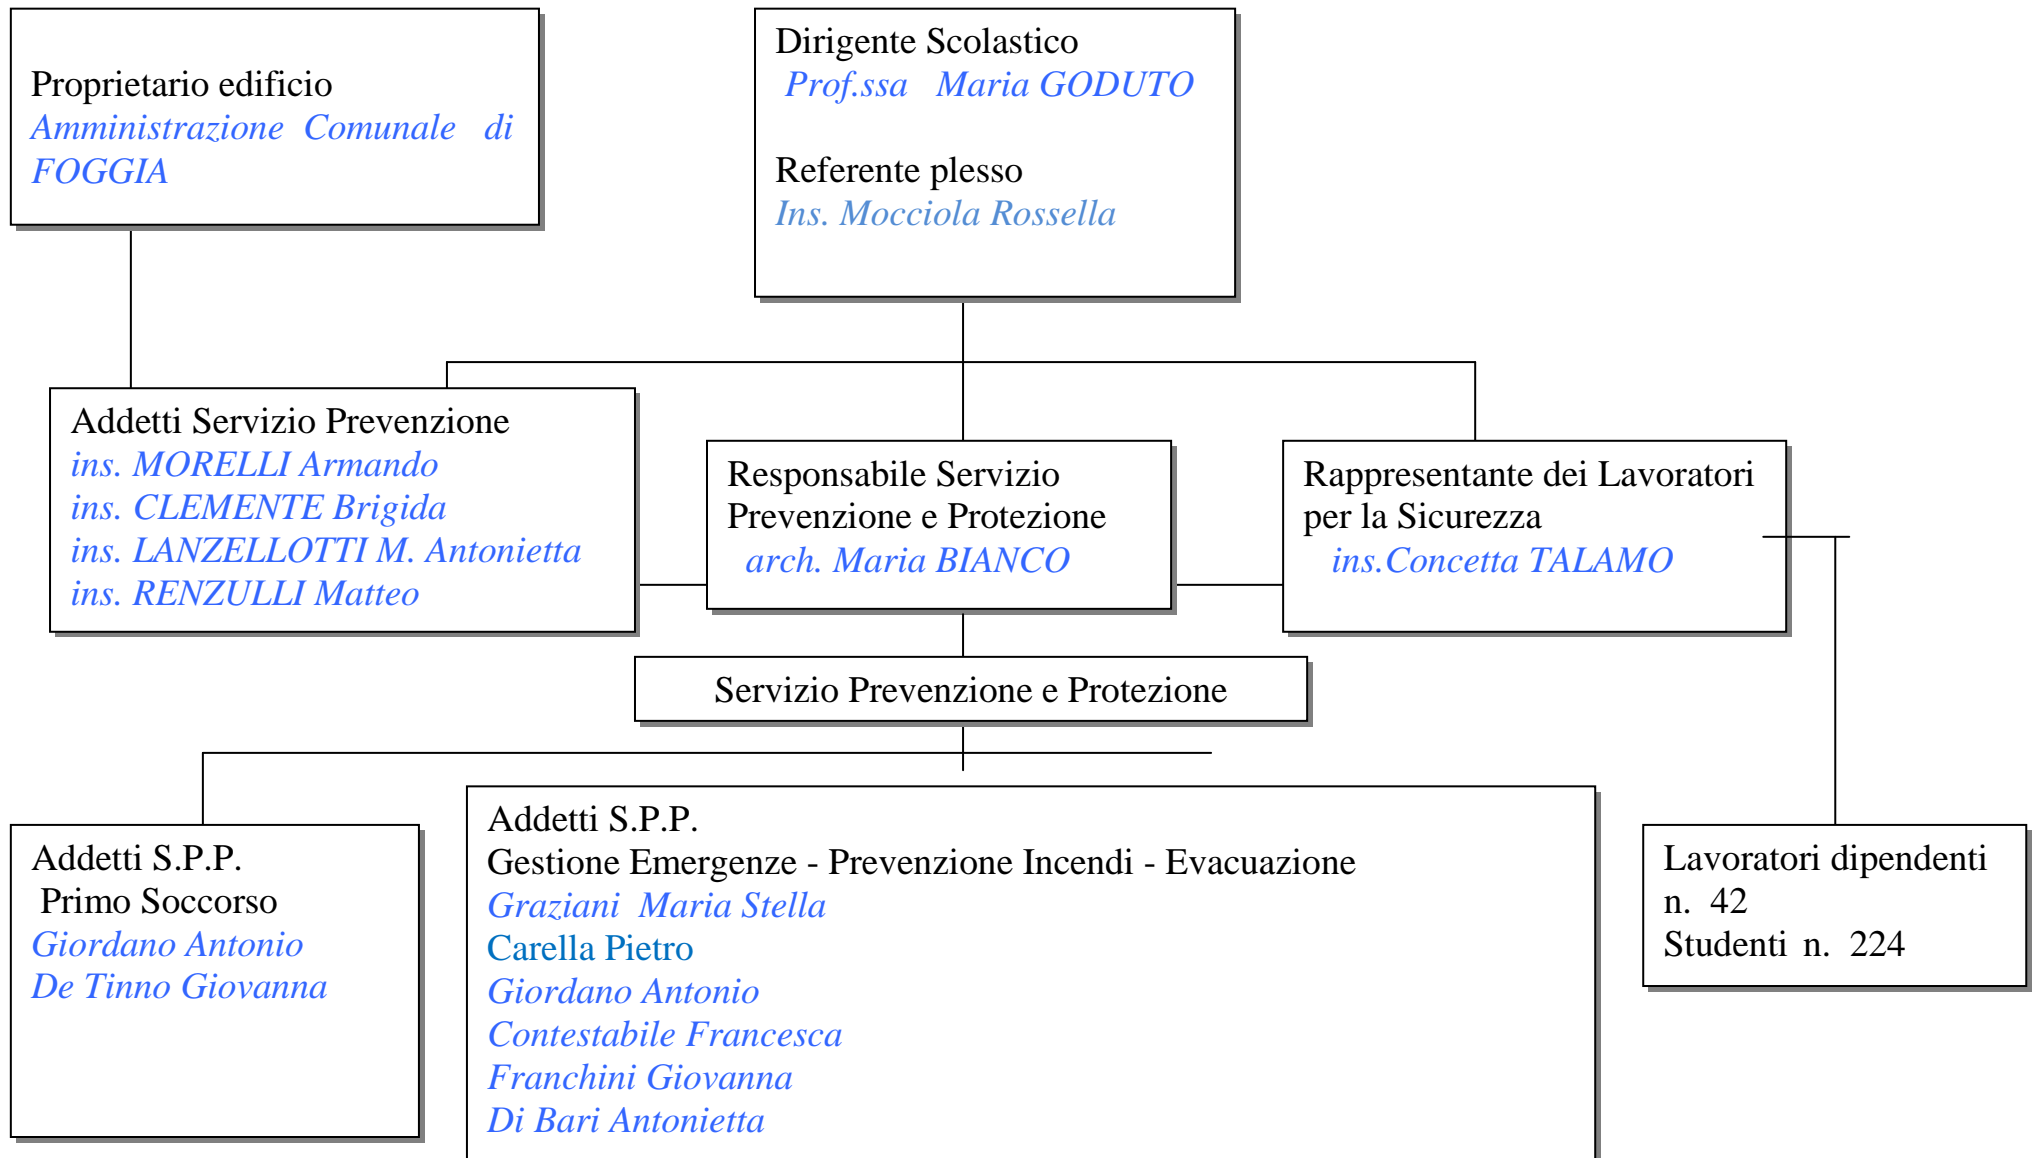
Proprietario edificio
Amministrazione Comunale di FOGGIA

Dirigente Scolastico
Prof.ssa Maria GODUTO

Referente plesso
Ins. Mocciola Rossella

Addetti Servizio Prevenzione
ins. MORELLI Armando
ins. CLEMENTE Brigida
ins. LANZELLOTTI M. Antonietta
ins. RENZULLI Matteo

Responsabile Servizio Prevenzione e Protezione
arch. Maria BIANCO

Rappresentante dei Lavoratori per la Sicurezza
ins.Concetta TALAMO

Servizio Prevenzione e Protezione

Addetti S.P.P.
Primo Soccorso
Giordano Antonio
De Tinno Giovanna

Addetti S.P.P.
Gestione Emergenze - Prevenzione Incendi - Evacuazione
Graziani Maria Stella
Carella Pietro
Giordano Antonio
Contestabile Francesca
Franchini Giovanna
Di Bari Antonietta

Lavoratori dipendenti
n. 42
Studenti n. 224